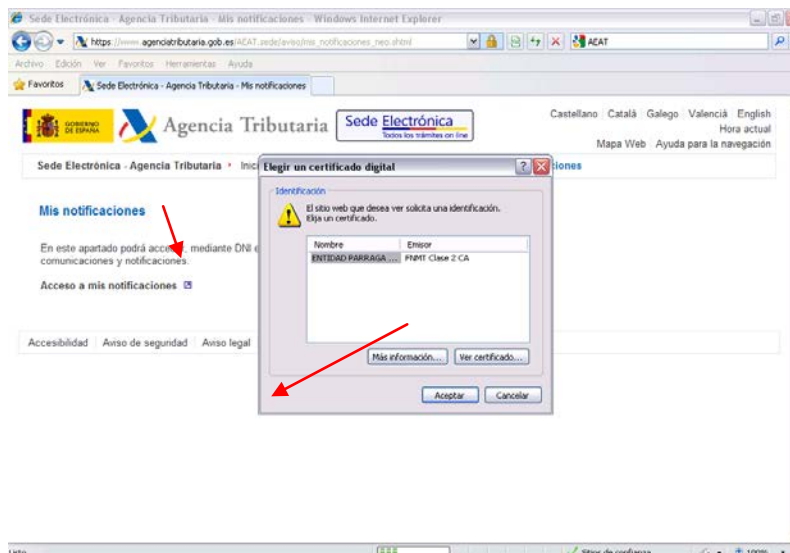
Sede Electrónica - Agencia Tributaria - Mis notificaciones - Windows Internet Explorer

https://www.agenciatributaria.gob.es/AEAT.sede/aviso/mis_notificaciones_neo.shtml

AEAT

Archivo Edición Ver Favoritos Herramientas Ayuda

Favoritos

Sede Electrónica - Agencia Tributaria - Mis notificaciones

GOBIERNO DE ESPAÑA

Agencia Tributaria

Sede Electrónica
Todos los trámites on line

Castellano Català Galego Valencià English
Hora actual
Mapa Web Ayuda para la navegación

Sede Electrónica - Agencia Tributaria • Inic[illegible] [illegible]ciones

Mis notificaciones

En este apartado podrá acce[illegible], mediante DNI e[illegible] comunicaciones y notificaciones.

Acceso a mis notificaciones

Accesibilidad Aviso de seguridad Aviso legal

Elegir un certificado digital

Identificación

El sitio web que desea ver solicita una identificación. Elija un certificado.

| Nombre | Emisor |
|---|---|
| ENTIDAD PARRAGA ... | FNMT Clase 2 CA |

Más información...

Ver certificado...

Aceptar

Cancelar

Listo

Sitios de confianza

100%